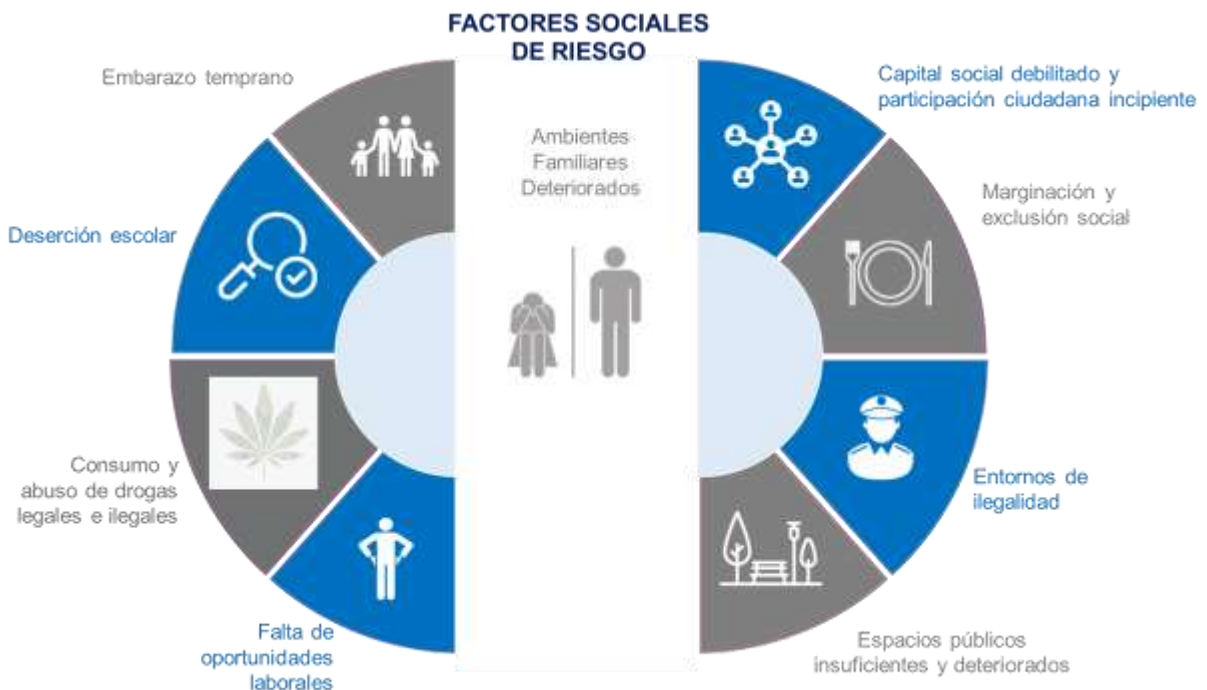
FACTORES SOCIALES DE RIESGO

Embarazo temprano

Ambientes Familiares Deteriorados

Capital social debilitado y participación ciudadana incipiente

Deserción escolar

Marginación y exclusión social

Consumo y abuso de drogas legales e ilegales

Entornos de ilegalidad

Falta de oportunidades laborales

Espacios públicos insuficientes y deteriorados